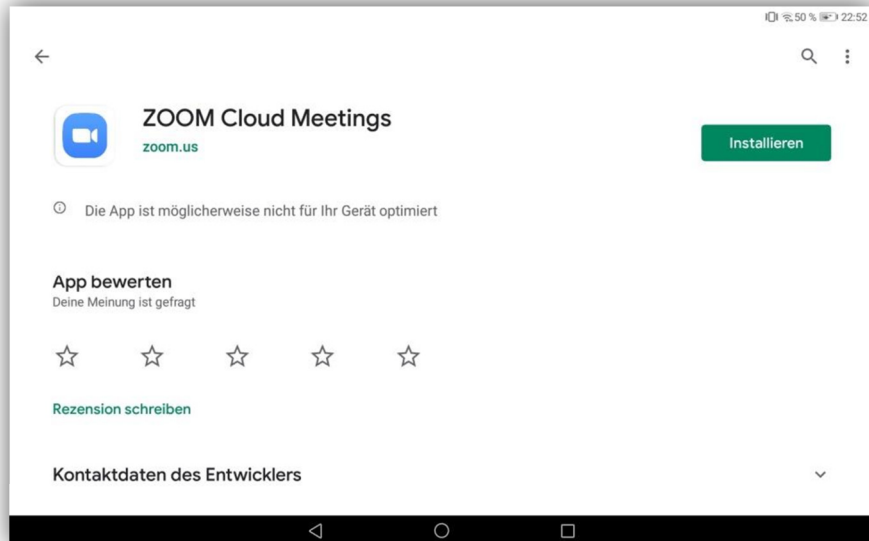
50 % 22:52

ZOOM Cloud Meetings
zoom.us

Installieren

Die App ist möglicherweise nicht für Ihr Gerät optimiert

App bewerten
Deine Meinung ist gefragt

Rezension schreiben

Kontaktdaten des Entwicklers